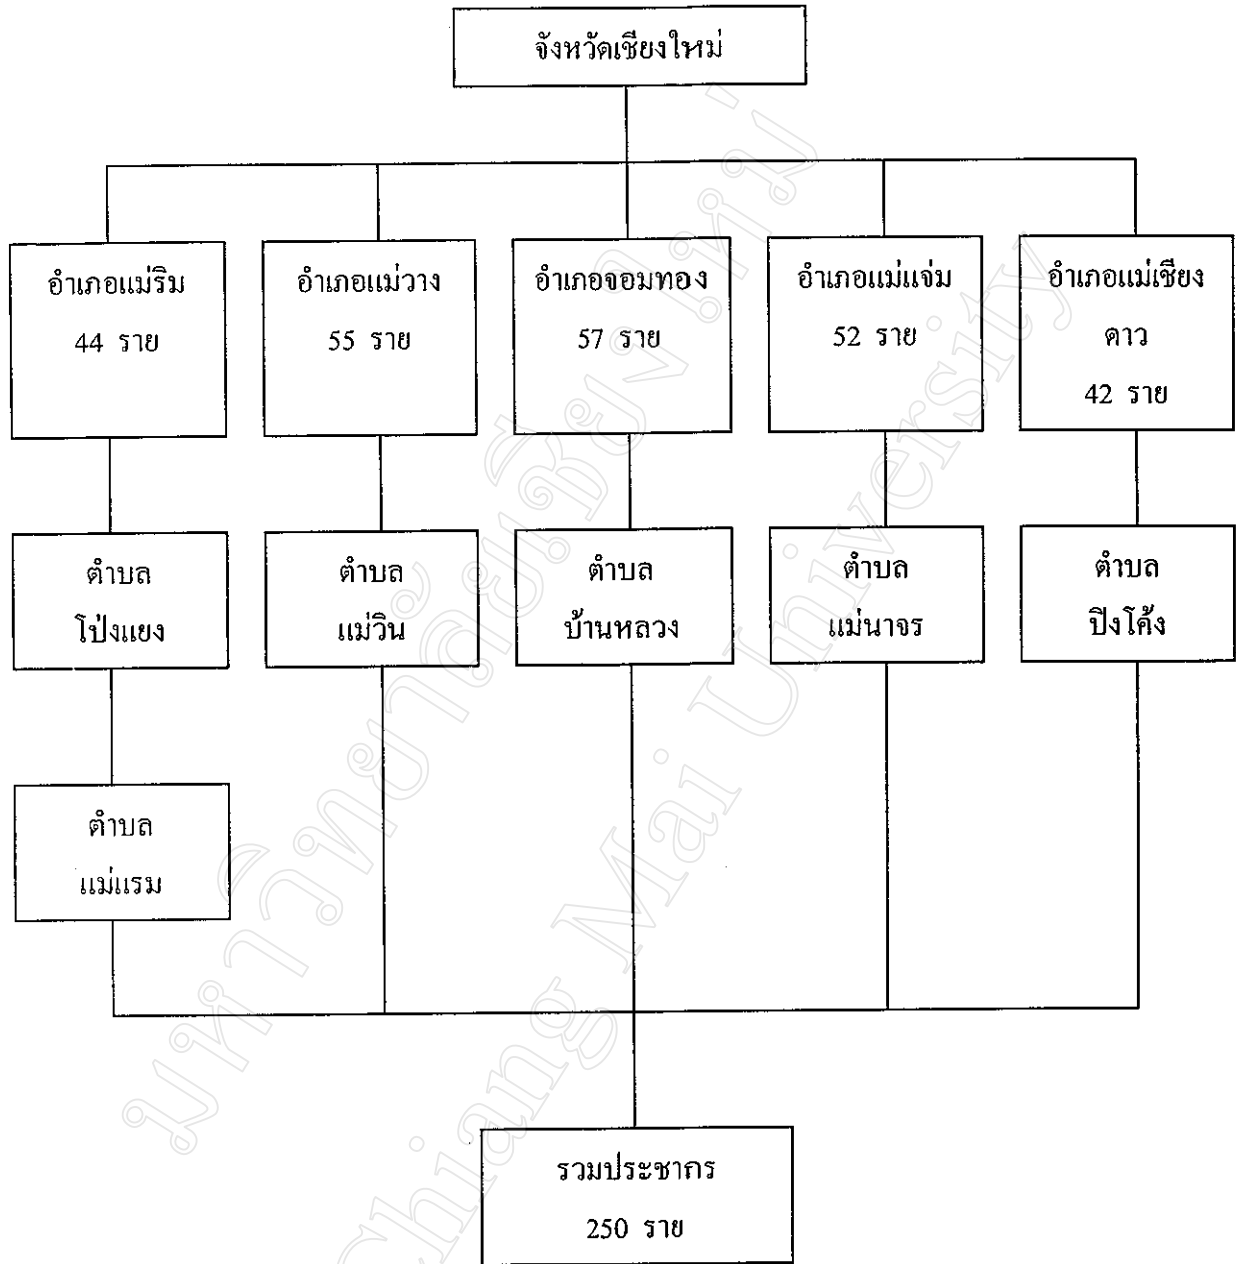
จังหวัดเชียงใหม่

อำเภอแม่ริม
44 ราย

อำเภอแม่วาง
55 ราย

อำเภอจอมทอง
57 ราย

อำเภอแม่แจ่ม
52 ราย

อำเภอแม่เชียงดาว
42 ราย

ตำบล
โป่งแยง

ตำบล
แม่วิน

ตำบล
บ้านหลวง

ตำบล
แม่นาจร

ตำบล
ปิงโค้ง

ตำบล
แม่แรม

รวมประชากร
250 ราย

มหาวิทยาลัยเชียงใหม่
Chiang Mai University